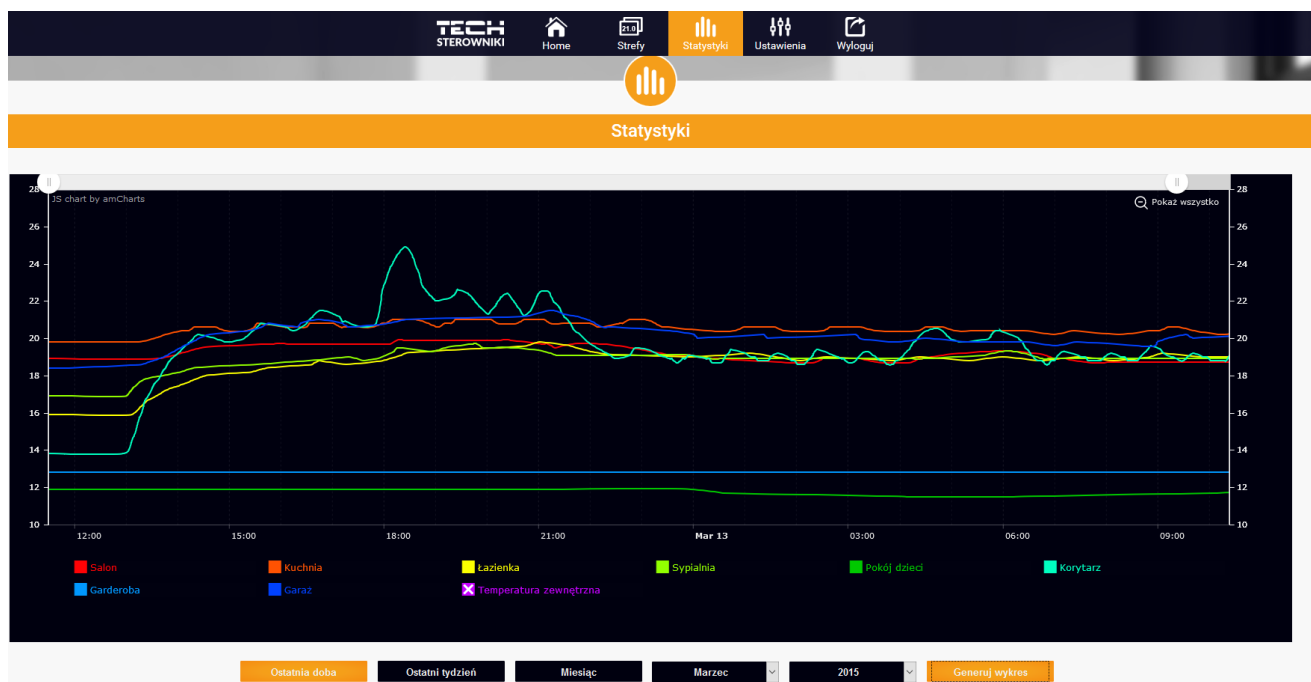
TECH STEROWNIKI

Home

21.0 Strefy

Statystyki

Ustawienia

Wyloguj

Statystyki

JS chart by amCharts

Pokaż wszystko

28
26
24
22
20
18
16
14
12
10

28
26
24
22
20
18
16
14
12
10

12:00
15:00
18:00
21:00
Mar 13
03:00
06:00
09:00

Salon
Kuchnia
Łazienka
Sypialnia
Pokój dzieci
Korytarz
Garderoba
Garaż
Temperatura zewnętrzna

Ostatnia doba
Ostatni tydzień
Miesiąc
Marzec
2015
Generuj wykres